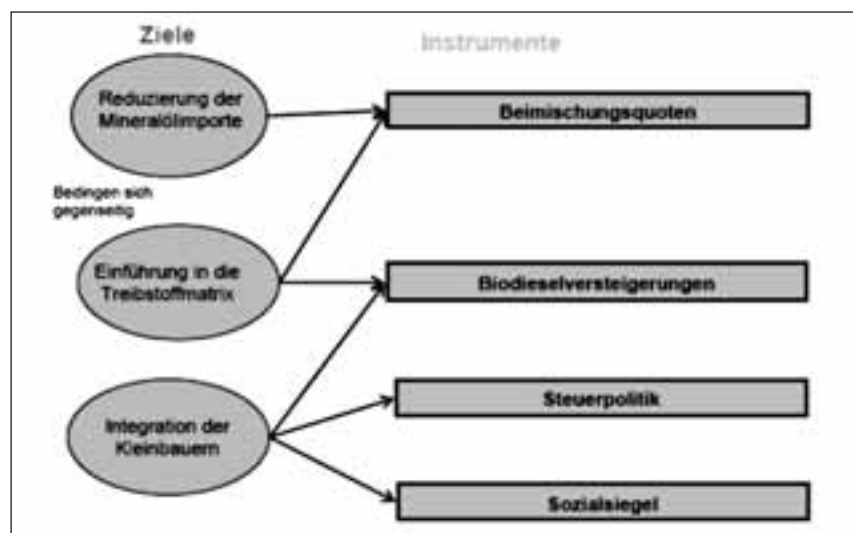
Ziele

Instrumente

Reduzierung der Mineralölimporte

Beimischungsquoten

Bedingen sich gegenseitig

Einführung in die Treibstoffmatrix

Biodieselversteigerungen

Steuerpolitik

Integration der Kleinbauern

Sozialsiegel